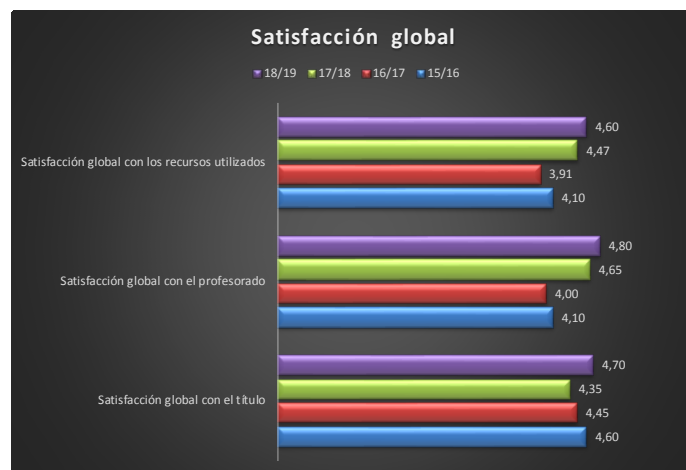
Satisfacción global

18/19 17/18 16/17 15/16

Satisfacción global con los recursos utilizados
4,60
4,47
3,91
4,10

Satisfacción global con el profesorado
4,80
4,65
4,00
4,10

Satisfacción global con el título
4,70
4,35
4,45
4,60